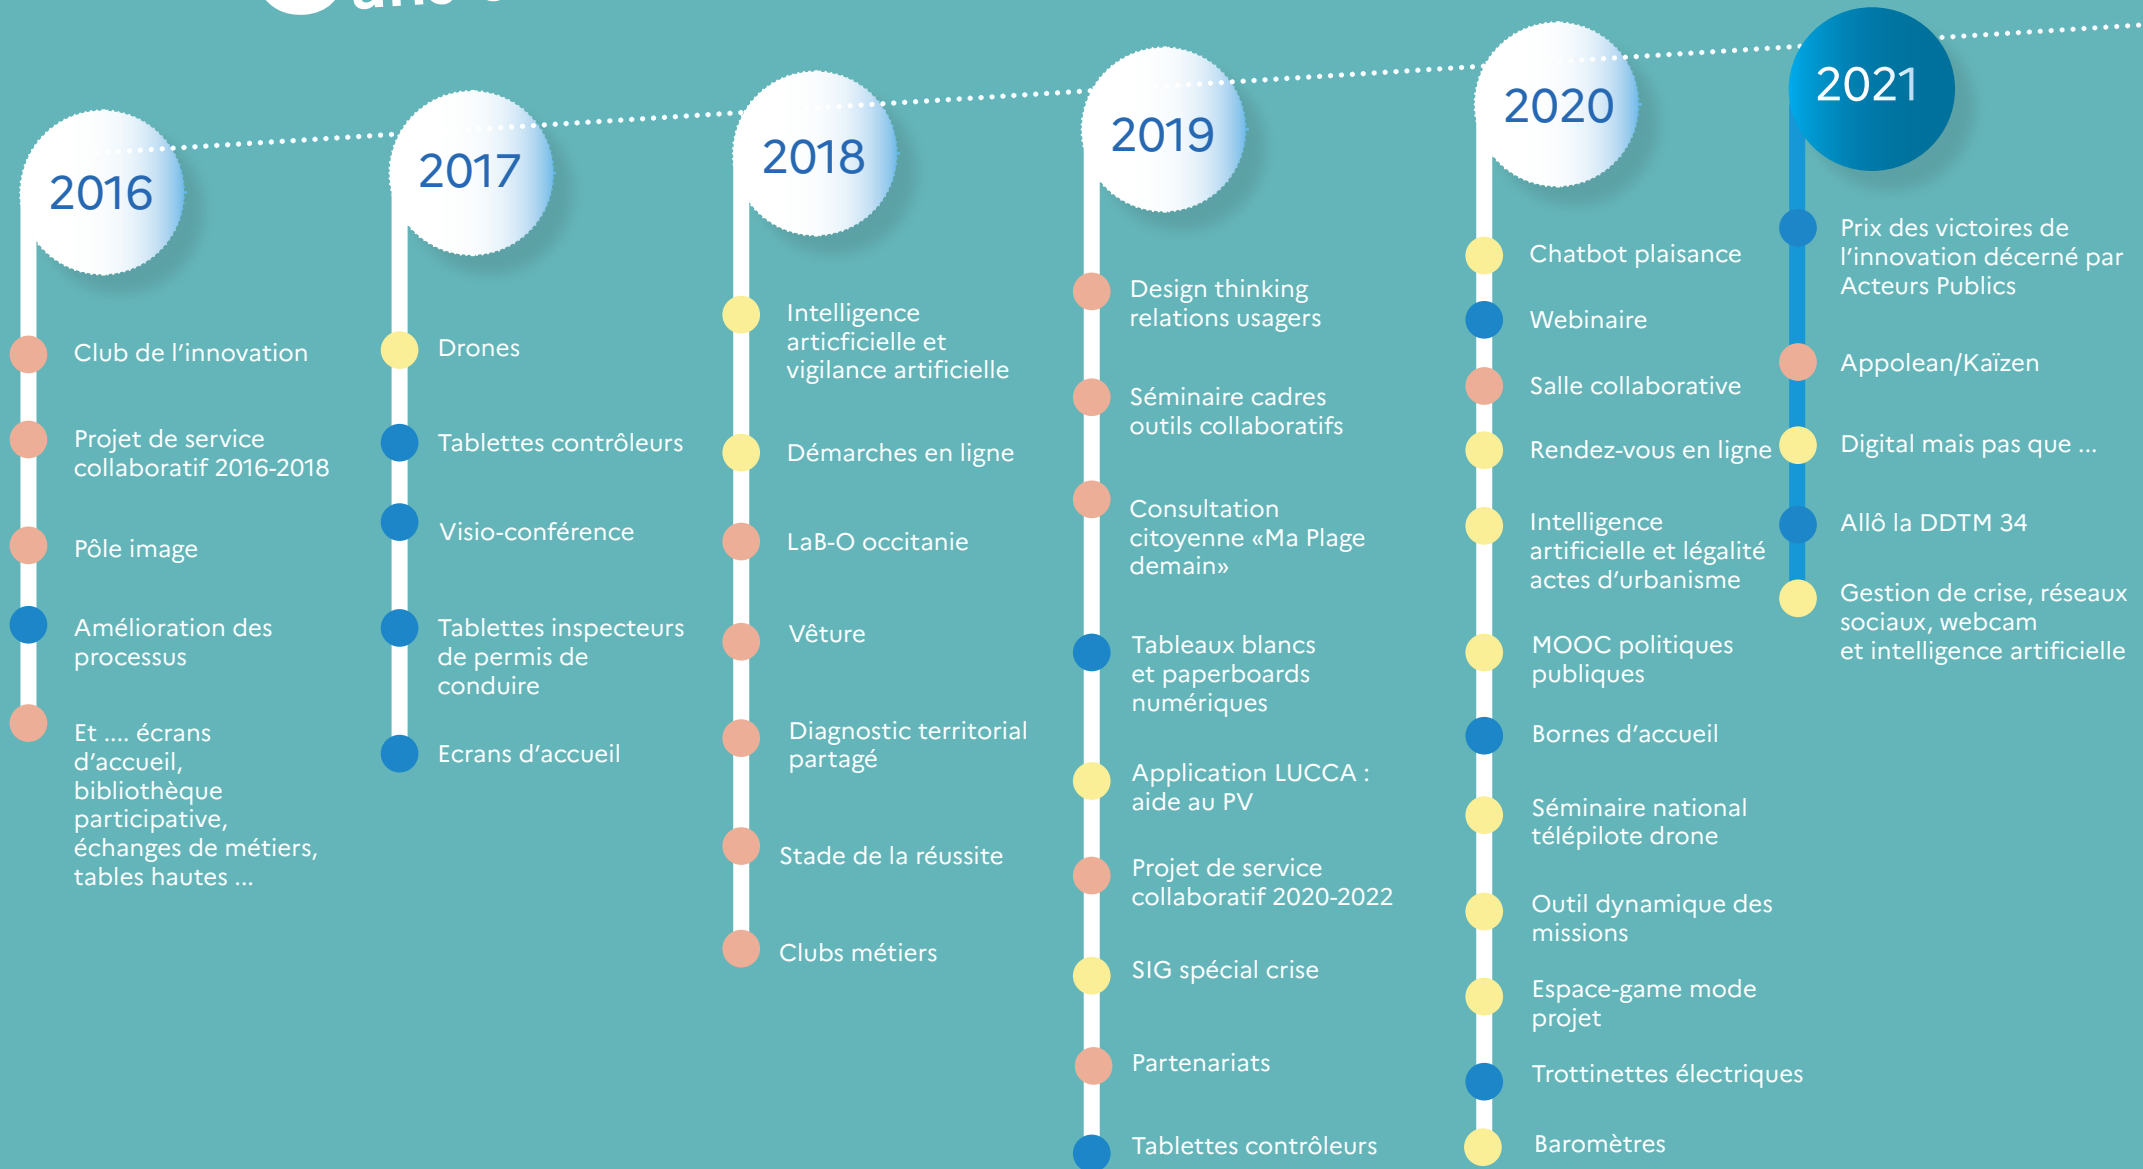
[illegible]

2016

Club de l'innovation

Projet de service collaboratif 2016-2018

Pôle image

Amélioration des processus

Et .... écrans d'accueil, bibliothèque participative, échanges de métiers, tables hautes ...

2017

Drones

Tablettes contrôleurs

Visio-conférence

Tablettes inspecteurs de permis de conduire

Ecrans d'accueil

2018

Intelligence articficielle et vigilance artificielle

Démarches en ligne

LaB-O occitanie

Vêture

Diagnostic territorial partagé

Stade de la réussite

Clubs métiers

2019

Design thinking relations usagers

Séminaire cadres outils collaboratifs

Consultation citoyenne «Ma Plage demain»

Tableaux blancs et paperboards numériques

Application LUCCA : aide au PV

Projet de service collaboratif 2020-2022

SIG spécial crise

Partenariats

Tablettes contrôleurs

2020

Chatbot plaisance

Webinaire

Salle collaborative

Rendez-vous en ligne

Intelligence artificielle et légalité actes d'urbanisme

MOOC politiques publiques

Bornes d'accueil

Séminaire national télépilote drone

Outil dynamique des missions

Espace-game mode projet

Trottinettes électriques

Baromètres

2021

Prix des victoires de l'innovation décerné par Acteurs Publics

Appolean/Kaïzen

Digital mais pas que ...

Allô la DDTM 34

Gestion de crise, réseaux sociaux, webcam et intelligence artificielle